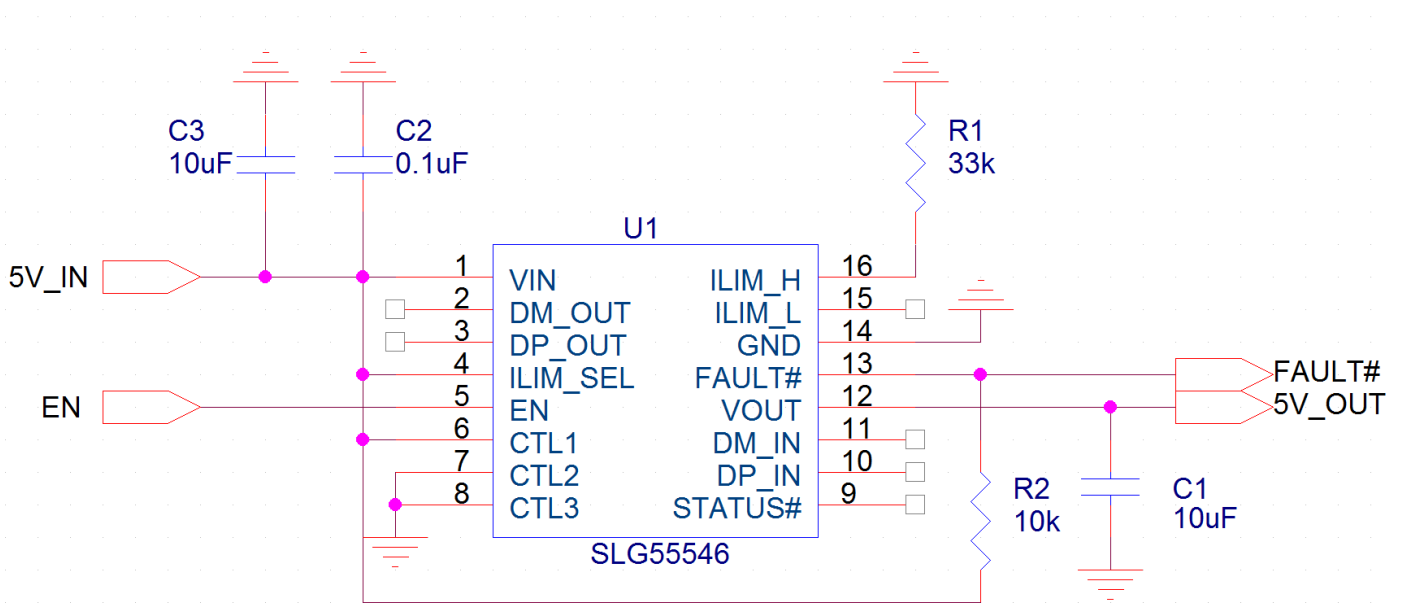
C3
10uF

C2
0.1uF

R1
33k

U1

5V_IN

EN

1 VIN
2 DM_OUT
3 DP_OUT
4 ILIM_SEL
5 EN
6 CTL1
7 CTL2
8 CTL3

ILIM_H 16
ILIM_L 15
GND 14
FAULT# 13
VOUT 12
DM_IN 11
DP_IN 10
STATUS# 9

SLG55546

FAULT#
5V_OUT

R2
10k

C1
10uF